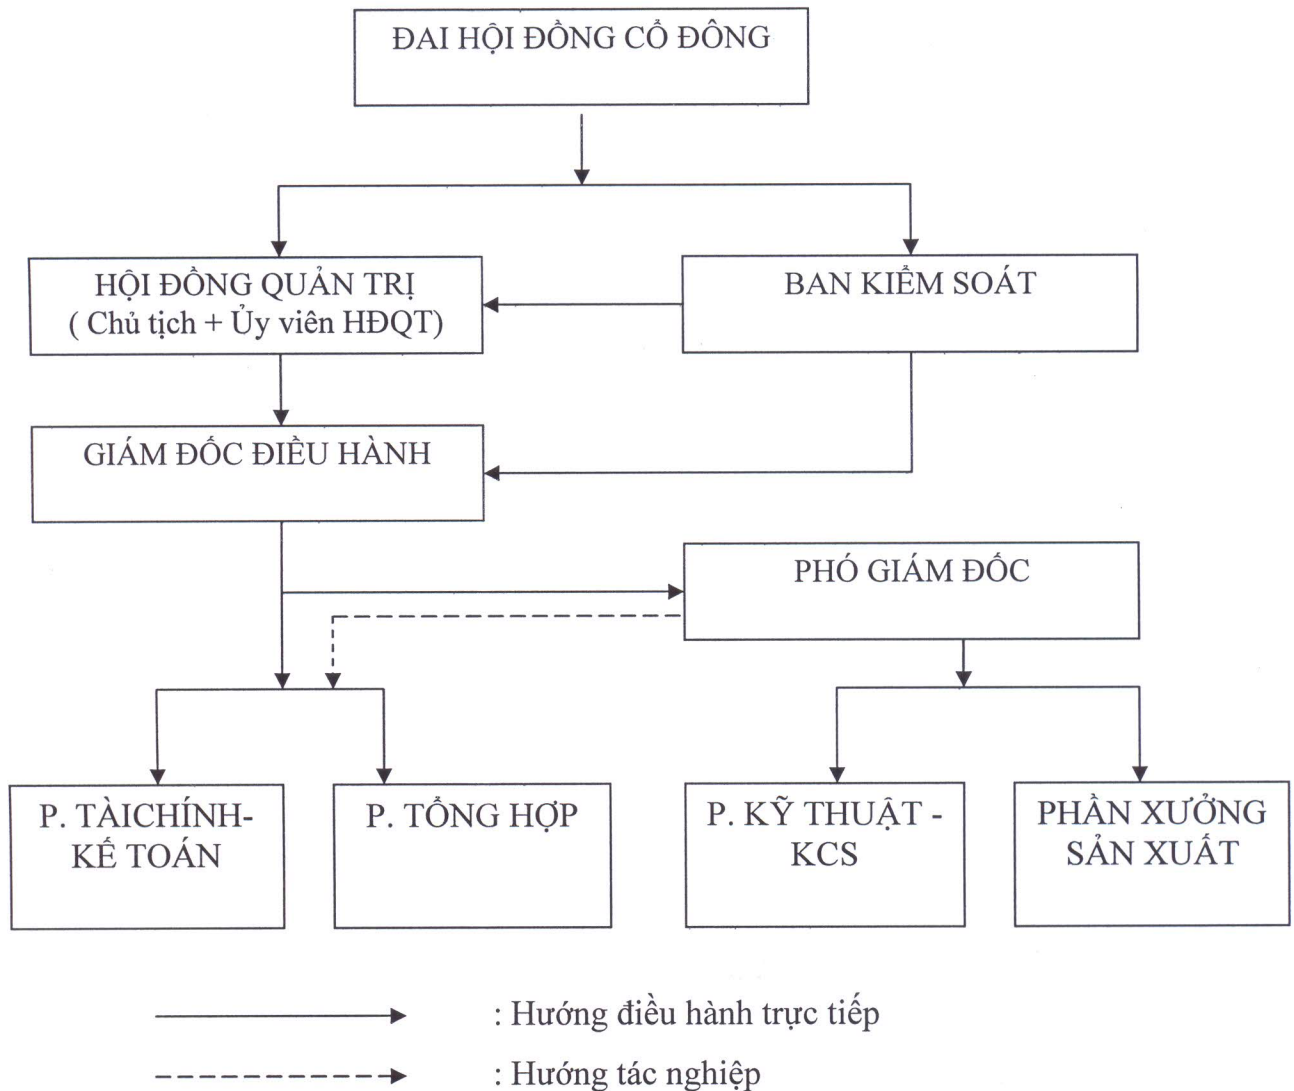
ĐAI HỘI ĐỒNG CỔ ĐÔNG

HỘI ĐỒNG QUẢN TRỊ
( Chủ tịch + Ủy viên HĐQT)

BAN KIỂM SOÁT

GIÁM ĐỐC ĐIỀU HÀNH

PHÓ GIÁM ĐỐC

P. TÀICHÍNH-
KẾ TOÁN

P. TỔNG HỢP

P. KỸ THUẬT -
KCS

PHẦN XƯỞNG
SẢN XUẤT

: Hướng điều hành trực tiếp

: Hướng tác nghiệp